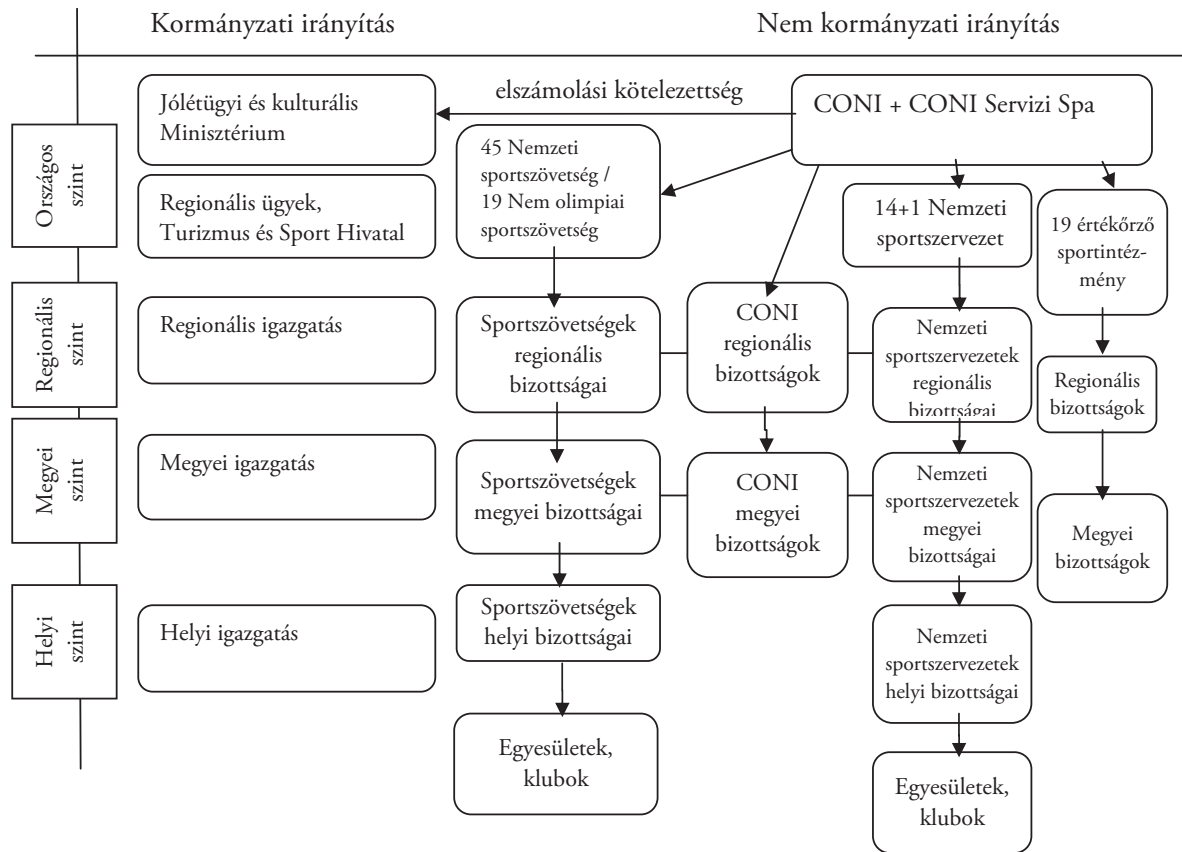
Kormányzati irányítás

Nem kormányzati irányítás

Országos szint

Regionális szint

Megyei szint

Helyi szint

Jólétügyi és kulturális Minisztérium

elszámolási kötelezettség

CONI + CONI Servizi Spa

Regionális ügyek, Turizmus és Sport Hivatal

45 Nemzeti sportszövetség / 19 Nem olimpiai sportszövetség

14+1 Nemzeti sportszervezet

19 értékőrző sportintézmény

Regionális igazgatás

Sportszövetségek regionális bizottságai

CONI regionális bizottságok

Nemzeti sportszervezetek regionális bizottságai

Regionális bizottságok

Megyei igazgatás

Sportszövetségek megyei bizottságai

CONI megyei bizottságok

Nemzeti sportszervezetek megyei bizottságai

Megyei bizottságok

Helyi igazgatás

Sportszövetségek helyi bizottságai

Nemzeti sportszervezetek helyi bizottságai

Egyesületek, klubok

Egyesületek, klubok